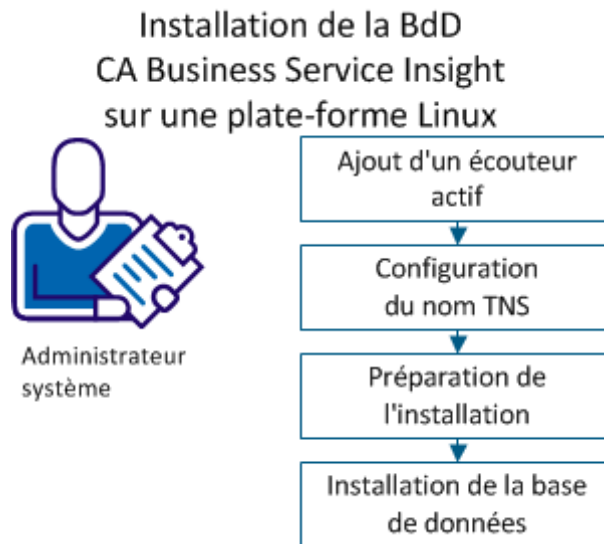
Installation de la BdD CA Business Service Insight sur une plate-forme Linux

Administrateur système

Ajout d'un écouteur actif

Configuration du nom TNS

Préparation de l'installation

Installation de la base de données